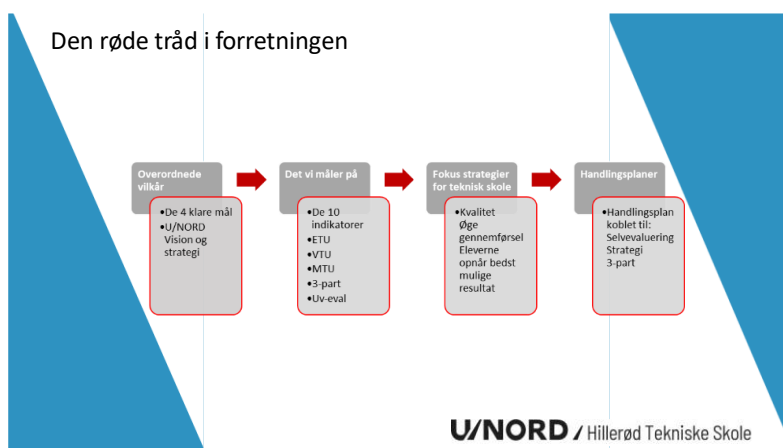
Den røde tråd i forretningen

Overordnede vilkår

•De 4 klare mål
•U/NORD Vision og strategi

Det vi måler på

•De 10 indikatorer
•ETU
•VTU
•MTU
•3-part
•Uv-eval

Fokus strategier for teknisk skole

•Kvalitet
Øge gennemførsel
Eleverne opnår bedst mulige resultat

Handlingsplaner

•Handlingsplan koblet til:
Selvevaluering
Strategi
3-part

U/NORD / Hillerød Tekniske Skole